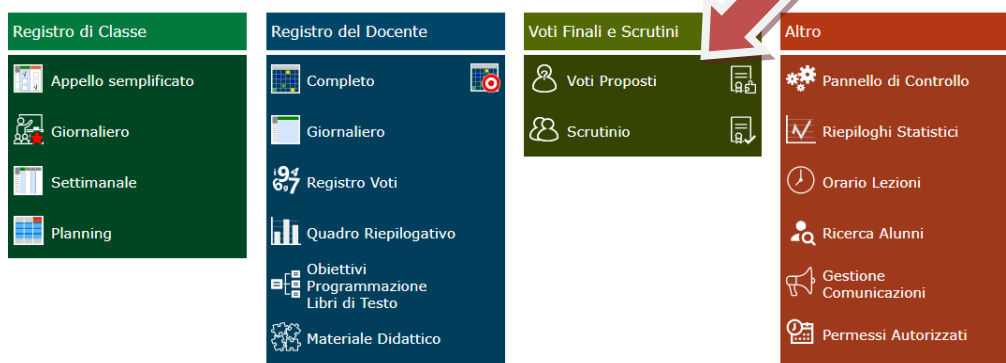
Registro di Classe

Appello semplificato

Giornaliero

Settimanale

Planning

Registro del Docente

Completo

Giornaliero

Registro Voti

Quadro Riepilogativo

Obiettivi Programmazione Libri di Testo

Materiale Didattico

Voti Finali e Scrutini

Voti Proposti

Scrutinio

Altro

Pannello di Controllo

Riepiloghi Statistici

Orario Lezioni

Ricerca Alunni

Gestione Comunicazioni

Permessi Autorizzati